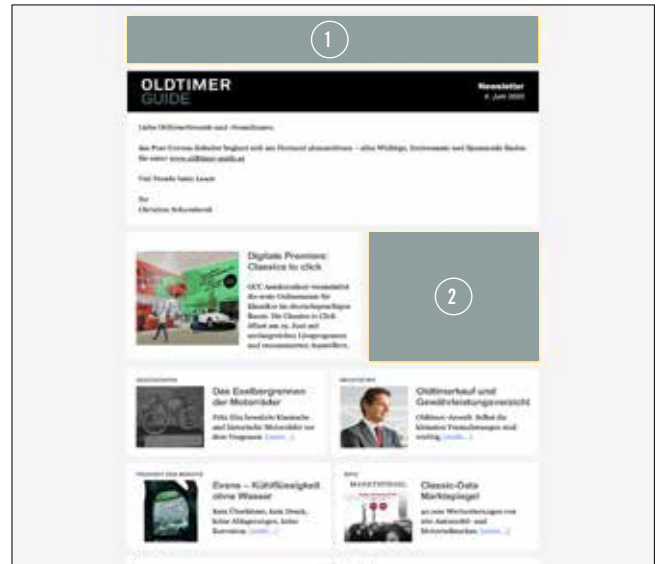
1

OLDTIMER GUIDE

Newsletter
4. Juni 2020

Liebe Oldtimerfreunde und -freundinnen,

das Post-Corona-Zeitalter beginnt sich am Horizont abzuzeichnen – alles Wichtige, Interessante und Spannende finden Sie unter www.oldtimer-guide.at

Viel Freude beim Lesen

Ihr
Christian Schneiderski

Digitale Premiere: Classics to click

GCC Autoforum veranstaltet die erste Onlinemesse für Klassiker im deutschsprachigen Raum. Die Classics to Click öffnet am 19. Juni mit umfangreichem Lineprogramm und renommierten Ausstellern.

2

Das Eselbergrennen der Motorräder

Fritz Ehn bewahrt klassische und historische Motorräder vor dem Vergessen. [mehr...]

Oldtimerkauf und Gewährleistungsverzicht

Oldtimer-Anwalt: Selbst die kleinsten Formulierungen sind wichtig. [mehr...]

Evans – Kühlflüssigkeit ohne Wasser

Kein Überhitzen, kein Druck, keine Ablagerungen, keine Korrosion. [mehr...]

Classic-Data Marktspiegel

MARKTSPIEGEL

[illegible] Wertsteigerungen von alle Automobil- und Motorradmarken. [mehr...]